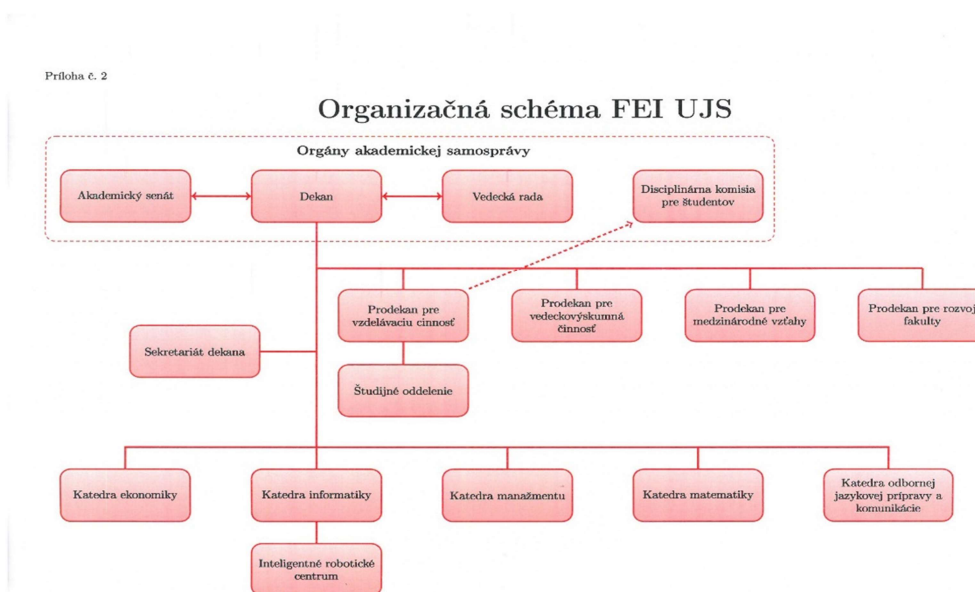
Príloha č. 2

Organizačná schéma FEI UJS

Orgány akademickej samosprávy

Akademický senát

Dekan

Vedecká rada

Disciplinárna komisia pre študentov

Prodekan pre vzdelávaciu cinnosť

Prodekan pre vedeckovýskumná činnosť

Prodekan pre medzinárodné vzťahy

Prodekan pre rozvoj fakulty

Sekretariát dekana

Študijné oddelenie

Katedra ekonomiky

Katedra informatiky

Katedra manažmentu

Katedra matematiky

Katedra odbornej jazykovej prípravy a komunikácie

Inteligentné robotické centrum